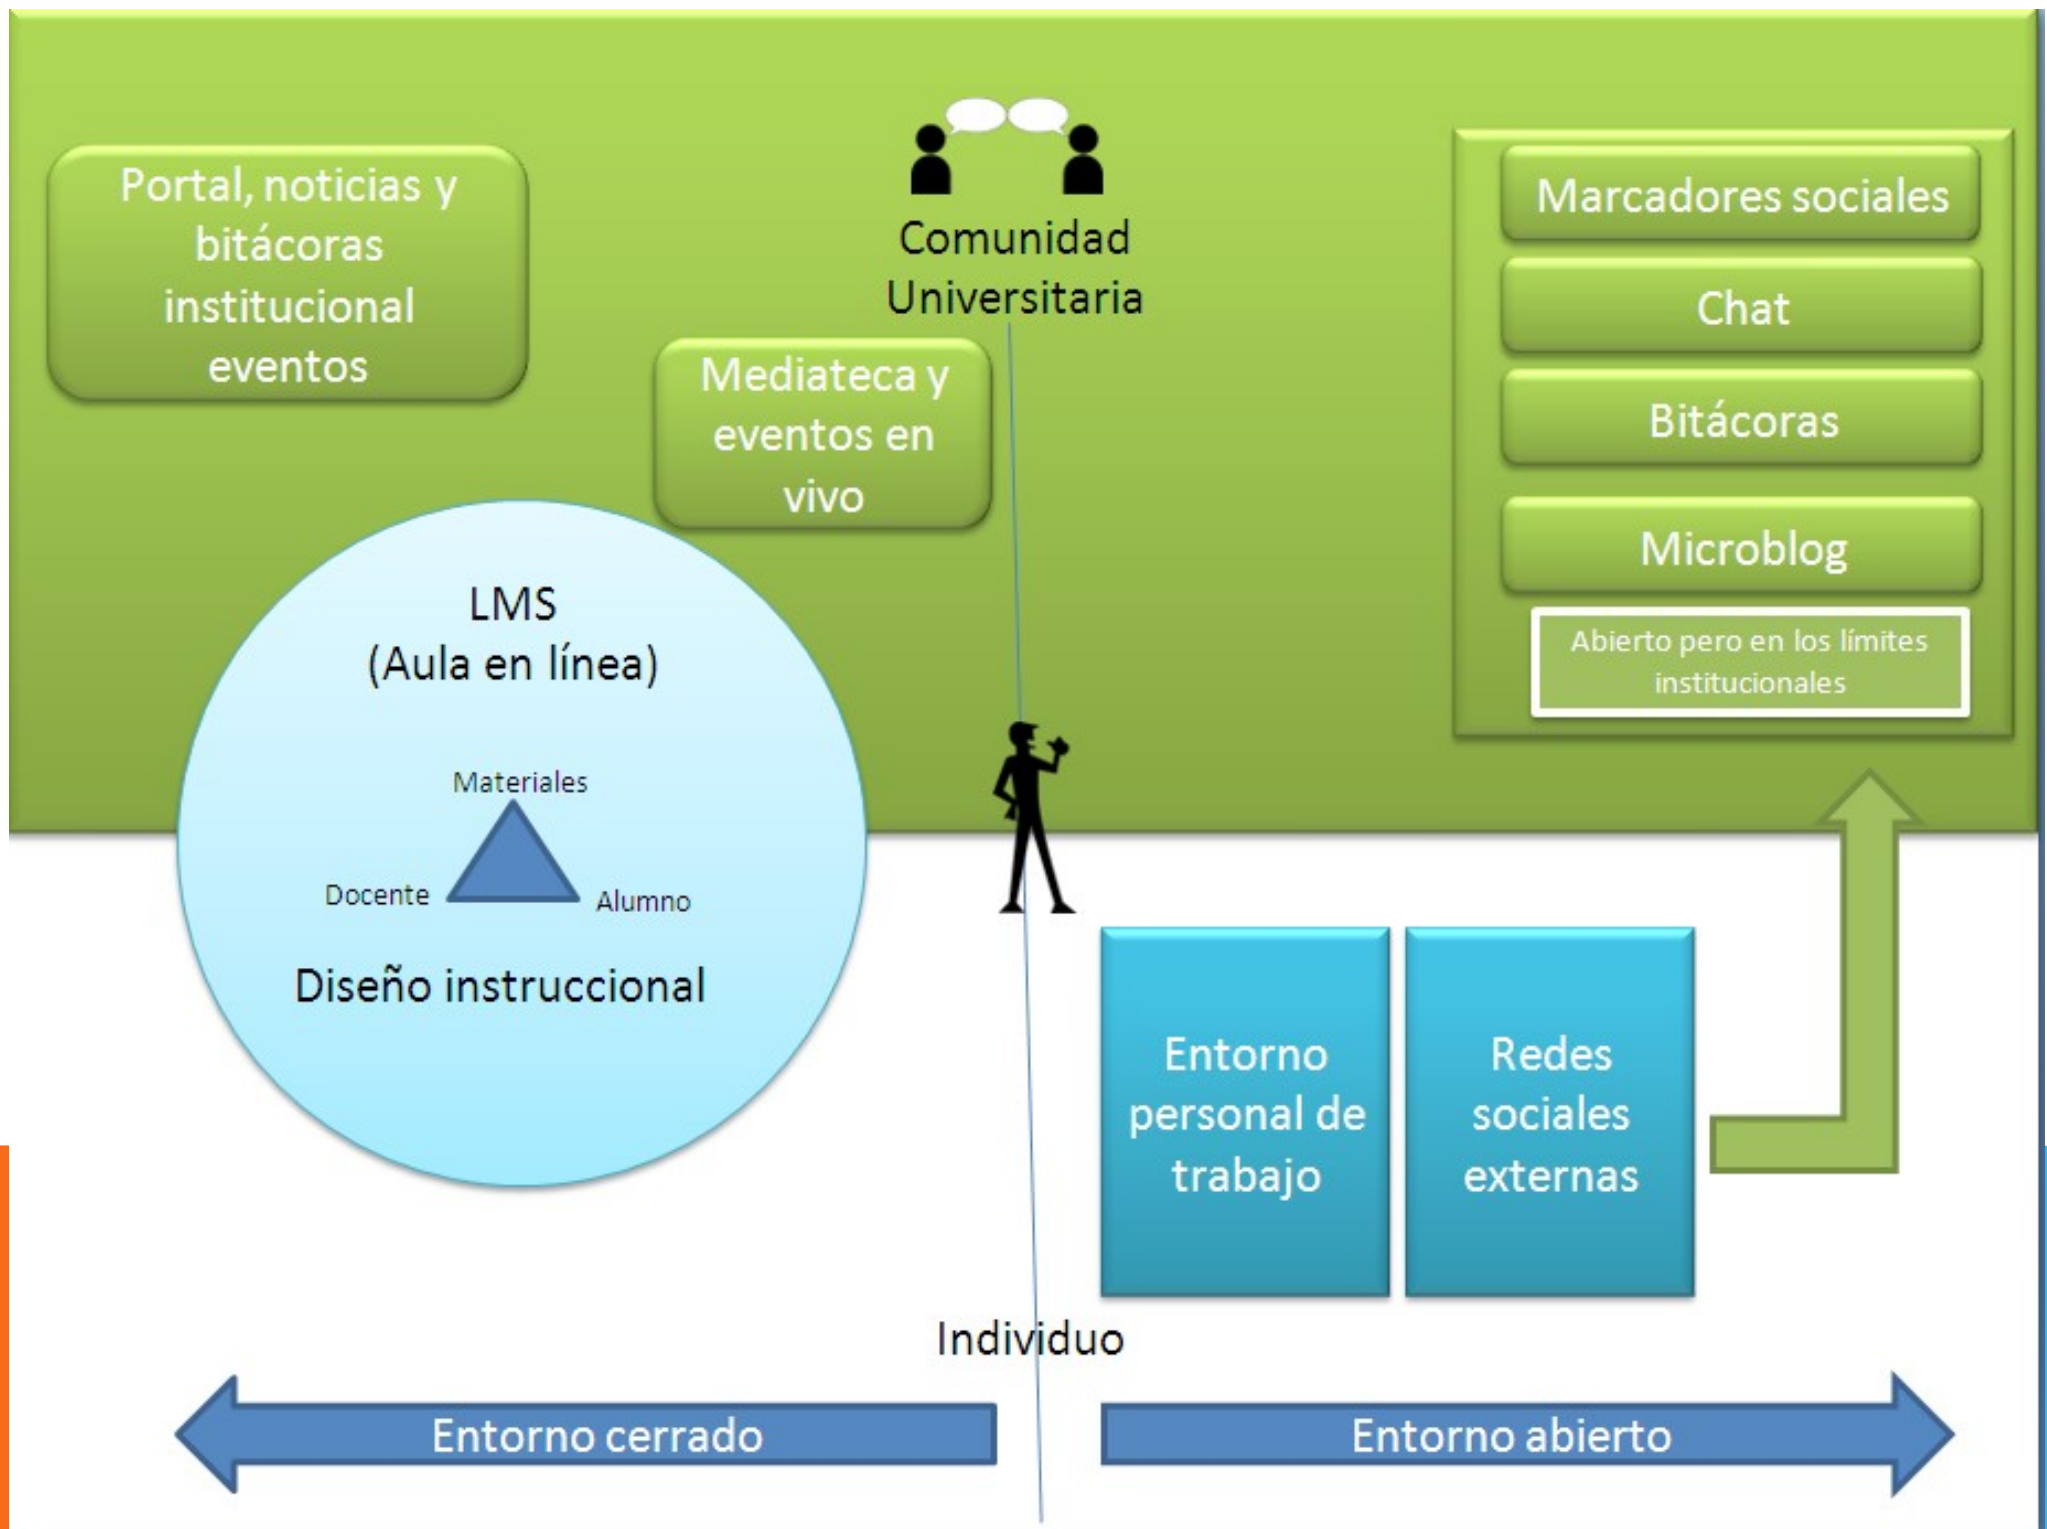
Portal, noticias y bitácoras institucional eventos

Comunidad Universitaria

Mediateca y eventos en vivo

Marcadores sociales

Chat

Bitácoras

Microblog

Abierto pero en los límites institucionales

LMS
(Aula en línea)

Materiales

Docente

Alumno

Diseño instruccional

Entorno personal de trabajo

Redes sociales externas

Individuo

Entorno cerrado

Entorno abierto